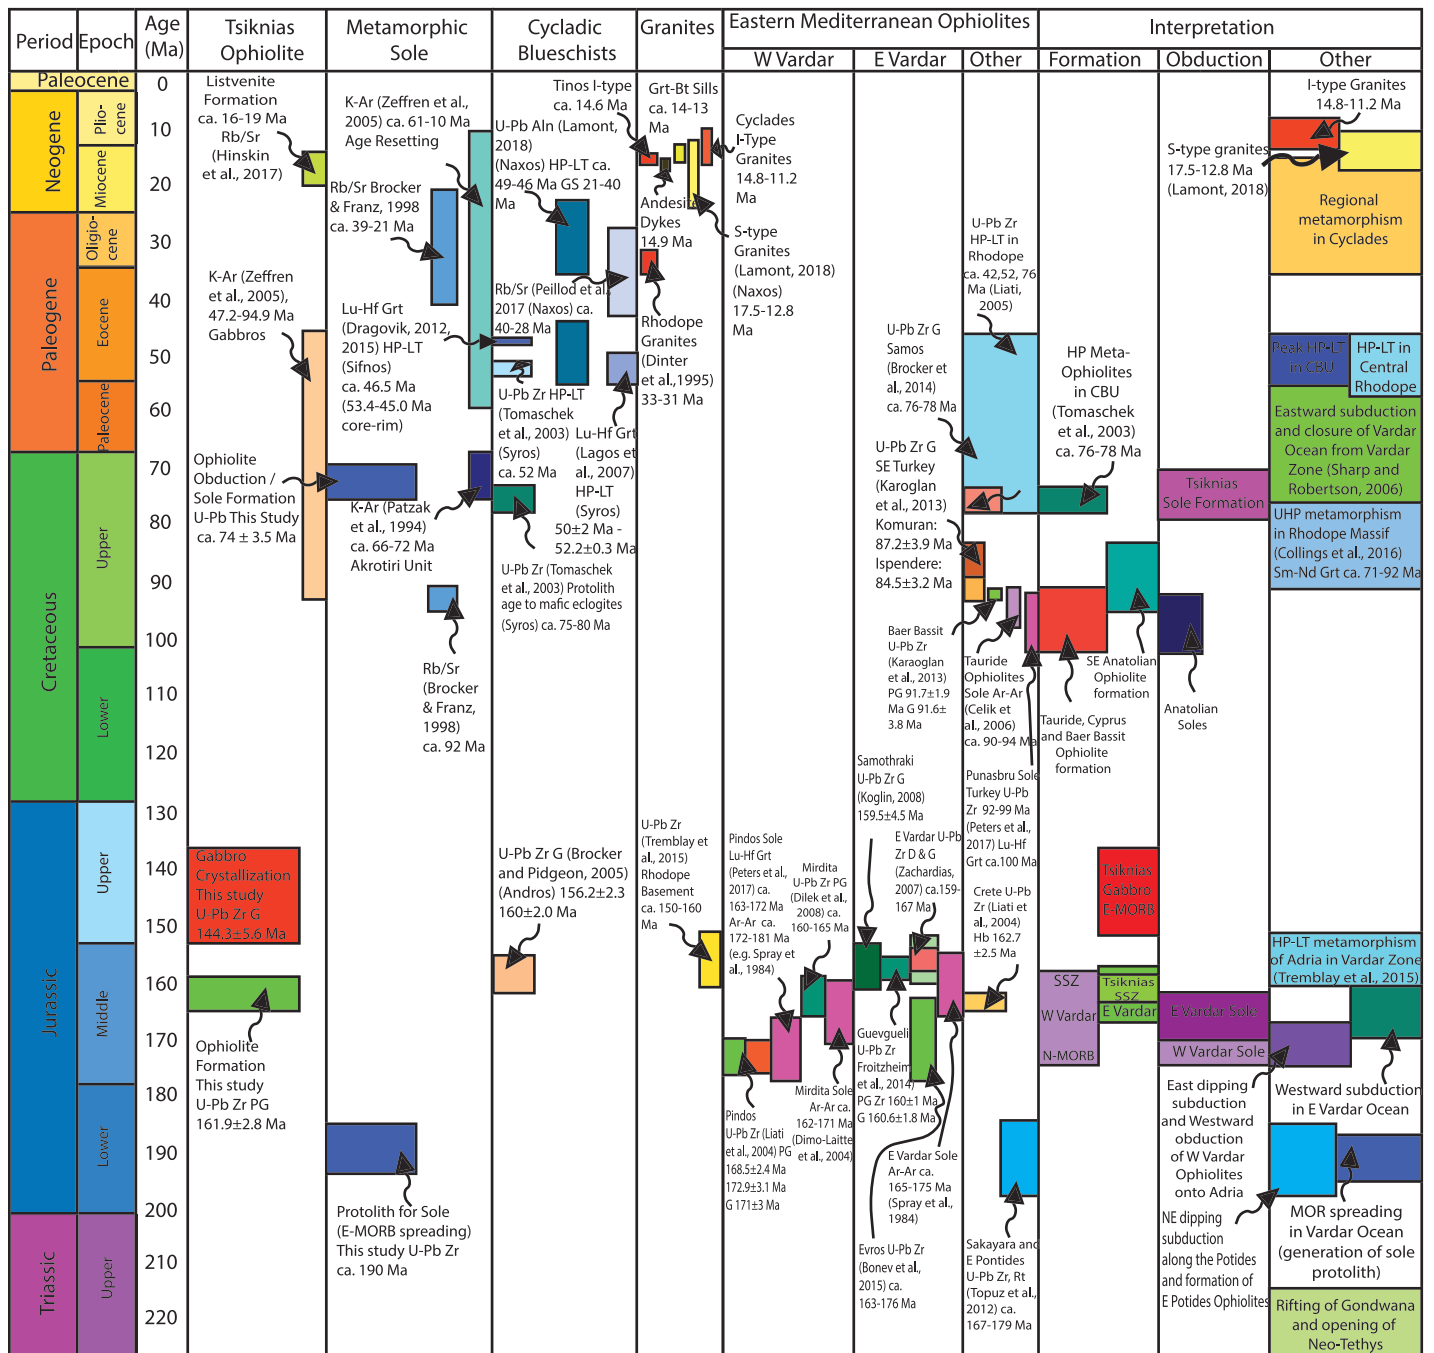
| Period | Epoch | Age (Ma) | Tsiknias Ophiolite | Metamorphic Sole | Cycladic Blueschists | Granites | Eastern Mediterranean Ophiolites: W Vardar | E Vardar | Other | Interpretation: Formation | Obduction | Other |
|---|---|---|---|---|---|---|---|---|---|---|---|---|

Paleocene
Neogene
Plio-cene
Miocene
Paleogene
Oligio-cene
Eocene
Paleocene
Cretaceous
Upper
Lower
Jurassic
Upper
Middle
Lower
Triassic
Upper

0
10
20
30
40
50
60
70
80
90
100
110
120
130
140
150
160
170
180
190
200
210
220

Listvenite Formation ca. 16-19 Ma Rb/Sr (Hinskin et al., 2017)

K-Ar (Zeffren et al., 2005), 47.2-94.9 Ma Gabbros

Ophiolite Obduction / Sole Formation U-Pb This Study ca. 74 ± 3.5 Ma

Gabbro Crystallization This study U-Pb Zr G 144.3±5.6 Ma

Ophiolite Formation This study U-Pb Zr PG 161.9±2.8 Ma

K-Ar (Zeffren et al., 2005) ca. 61-10 Ma Age Resetting

Rb/Sr Brocker & Franz, 1998 ca. 39-21 Ma

Lu-Hf Grt (Dragovik, 2012, 2015) HP-LT (Sifnos) ca. 46.5 Ma (53.4-45.0 Ma core-rim)

K-Ar (Patzak et al., 1994) ca. 66-72 Ma Akrotiri Unit

Rb/Sr (Brocker & Franz, 1998) ca. 92 Ma

Protolith for Sole (E-MORB spreading) This study U-Pb Zr ca. 190 Ma

U-Pb Aln (Lamont, 2018) (Naxos) HP-LT ca. 49-46 Ma GS 21-40 Ma

Rb/Sr (Peillod et al. 2017 (Naxos) ca. 40-28 Ma

U-Pb Zr HP-LT (Tomaschek et al., 2003) (Syros) ca. 52 Ma

Lu-Hf Grt (Lagos et al., 2007) HP-LT (Syros) 50±2 Ma - 52.2±0.3 Ma

U-Pb Zr (Tomaschek et al., 2003) Protolith age to mafic eclogites (Syros) ca. 75-80 Ma

U-Pb Zr G (Brocker and Pidgeon, 2005) (Andros) 156.2±2.3 160±2.0 Ma

Tinos I-type ca. 14.6 Ma

Grt-Bt Sills ca. 14-13 Ma

Andesite Dykes 14.9 Ma

Cyclades I-Type Granites 14.8-11.2 Ma

S-type Granites (Lamont, 2018) (Naxos) 17.5-12.8 Ma

Rhodope Granites (Dinter et al.,1995) 33-31 Ma

U-Pb Zr (Tremblay et al., 2015) Rhodope Basement ca. 150-160 Ma

Pindos Sole Lu-Hf Grt (Peters et al., 2017) ca. 163-172 Ma Ar-Ar ca. 172-181 Ma (e.g. Spray et al., 1984)

Mirdita U-Pb Zr PG (Dilek et al., 2008) ca. 160-165 Ma

Mirdita Sole Ar-Ar ca. 162-171 Ma (Dimo-Laitte et al., 2004)

Pindos U-Pb Zr (Liati et al., 2004) PG 168.5±2.4 Ma 172.9±3.1 Ma G 171±3 Ma

U-Pb Zr G Samos (Brocker et al., 2014) ca. 76-78 Ma

U-Pb Zr G SE Turkey (Karoglan et al., 2013) Komuran: 87.2±3.9 Ma Ispendere: 84.5±3.2 Ma

Baer Bassit U-Pb Zr (Karaoglan et al., 2013) PG 91.7±1.9 Ma G 91.6± 3.8 Ma

Samothraki U-Pb Zr G (Koglin, 2008) 159.5±4.5 Ma

E Vardar U-Pb Zr D & G (Zachardias, 2007) ca.159-167 Ma

Guevgueli U-Pb Zr Froitzheim et al., 2014) PG Zr 160±1 Ma G 160.6±1.8 Ma

E Vardar Sole Ar-Ar ca. 165-175 Ma (Spray et al., 1984)

Evros U-Pb Zr (Bonev et al., 2015) ca. 163-176 Ma

U-Pb Zr HP-LT in Rhodope ca. 42,52, 76 Ma (Liati, 2005)

Tauride Ophiolites Sole Ar-Ar (Celik et al., 2006) ca. 90-94 Ma

Punasbru Sole Turkey U-Pb Zr 92-99 Ma (Peters et al., 2017) Lu-Hf Grt ca.100 Ma

Crete U-Pb Zr (Liati et al., 2004) Hb 162.7 ±2.5 Ma

Sakayara and E Pontides U-Pb Zr, Rt (Topuz et al., 2012) ca. 167-179 Ma

HP Meta-Ophiolites in CBU (Tomaschek et al., 2003) ca. 76-78 Ma

Tauride, Cyprus and Baer Bassit Ophiolite formation

SE Anatolian Ophiolite formation

SSZ
W Vardar
N-MORB
Tsiknias SSZ
E Vardar

Tsiknias Sole Formation

Anatolian Soles

Tsiknias Gabbro E-MORB

E Vardar Sole
W Vardar Sole

East dipping subduction and Westward obduction of W Vardar Ophiolites onto Adria

NE dipping subduction along the Potides and formation of E Potides Ophiolites

I-type Granites 14.8-11.2 Ma

S-type granites 17.5-12.8 Ma (Lamont, 2018)

Regional metamorphism in Cyclades

Peak HP-LT in CBU

HP-LT in Central Rhodope

Eastward subduction and closure of Vardar Ocean from Vardar Zone (Sharp and Robertson, 2006)

UHP metamorphism in Rhodope Massif (Collings et al., 2016) Sm-Nd Grt ca. 71-92 Ma

HP-LT metamorphism of Adria in Vardar Zone (Tremblay et al., 2015)

Westward subduction in E Vardar Ocean

MOR spreading in Vardar Ocean (generation of sole protolith)

Rifting of Gondwana and opening of Neo-Tethys